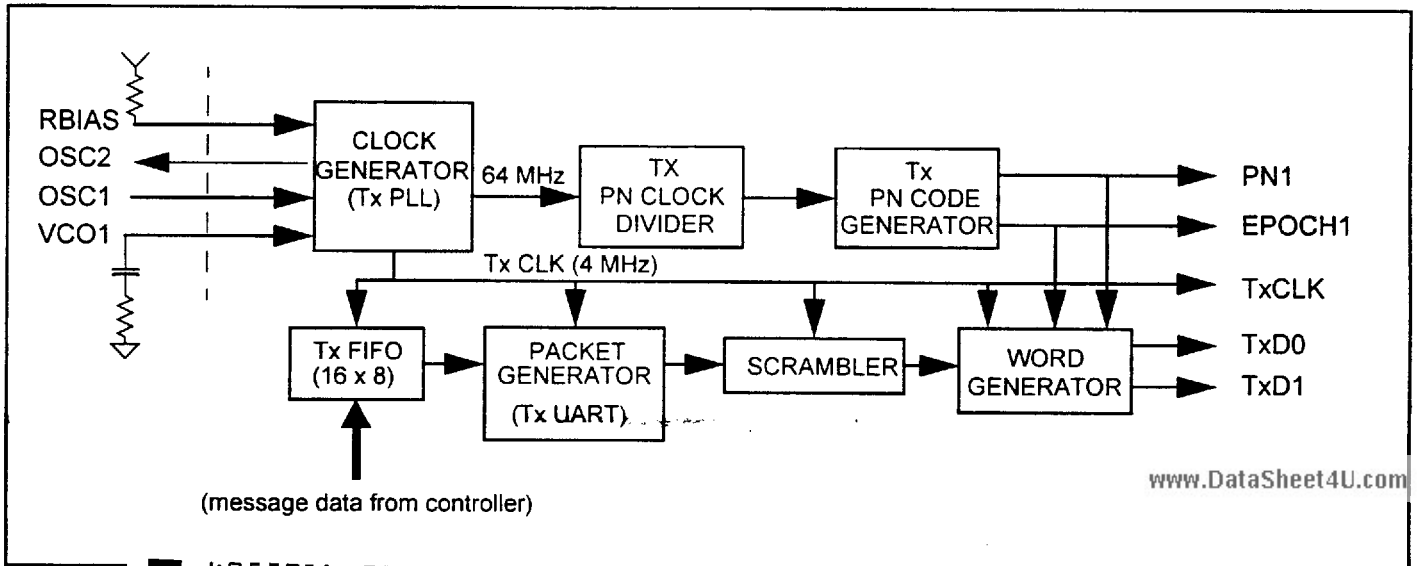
RBIAS
OSC2
OSC1
VCO1

CLOCK GENERATOR (Tx PLL)

64 MHz

TX PN CLOCK DIVIDER

Tx PN CODE GENERATOR

PN1
EPOCH1

Tx CLK (4 MHz)

TxCLK

Tx FIFO (16 x 8)

PACKET GENERATOR (Tx UART)

SCRAMBLER

WORD GENERATOR

TxD0
TxD1

(message data from controller)

www.DataSheet4U.com

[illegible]